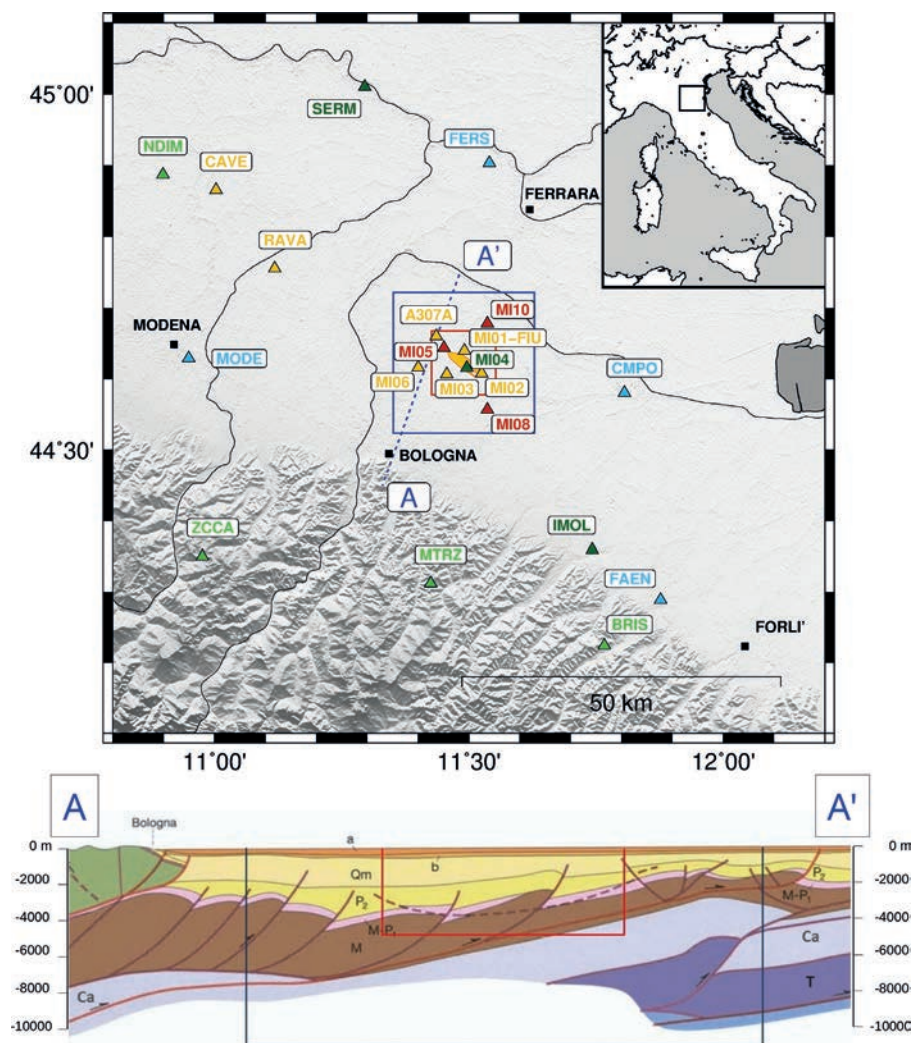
45°00'

SERM

NDIM

CAVE

FERS

FERRARA

RAVA

A'

MODENA

A307A

MI10

MI01-FIU

MI05

MI04

MODE

MI06

MI03

MI02

CMPO

MI08

44°30'

BOLOGNA

A

ZCCA

IMOL

MTRZ

FAEN

BRIS

FORLI'

50 km

11°00'

11°30'

12°00'

A

A'

Bologna

0 m

-2000

-4000

-6000

-8000

-10000

a

b

Qm

$P_2$

M-$P_1$

M

Ca

$P_2$

M-$P_1$

Ca

T

0 m

-2000

-4000

-6000

-8000

-10000